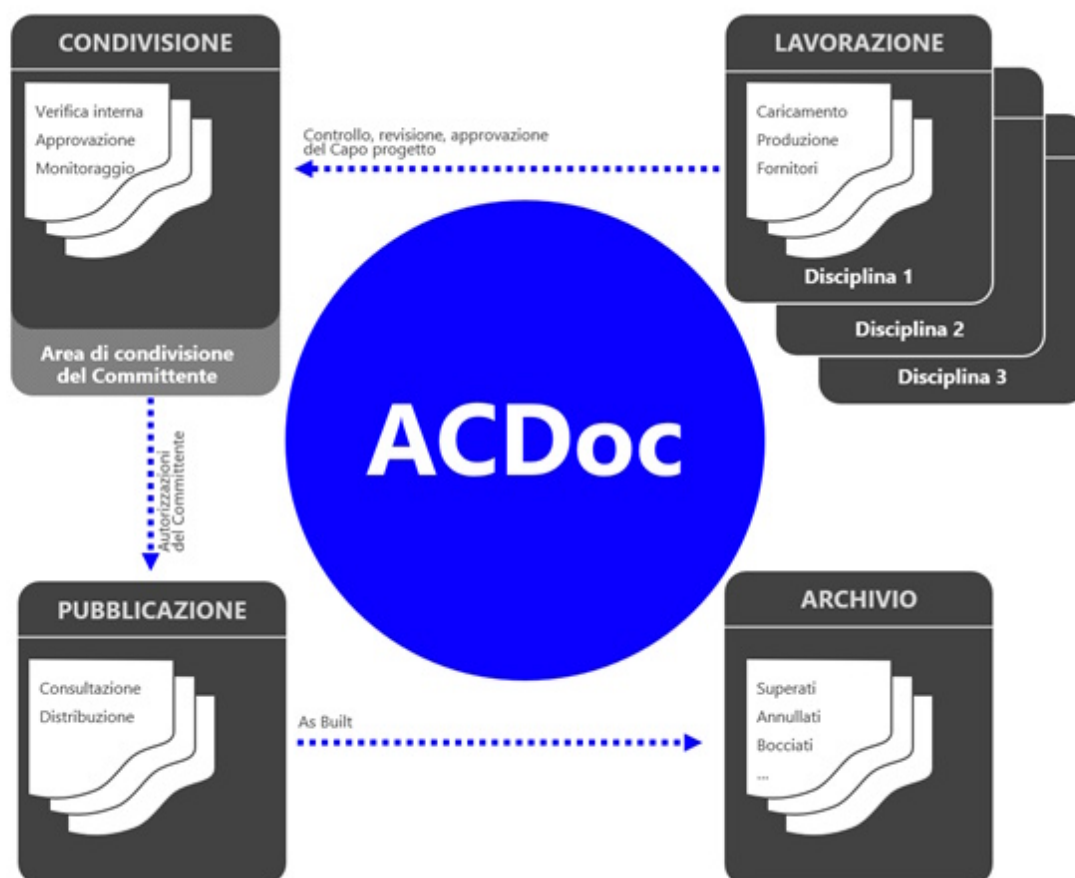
CONDIVISIONE

Verifica interna
Approvazione
Monitoraggio

Area di condivisione del Committente

LAVORAZIONE

Caricamento
Produzione
Fornitori

Disciplina 1
Disciplina 2
Disciplina 3

Controllo, revisione, approvazione del Capo progetto

ACDoc

Autorizzazioni del Committente

PUBBLICAZIONE

Consultazione
Distribuzione

As Built

ARCHIVIO

Superati
Annullati
Bocciati
...